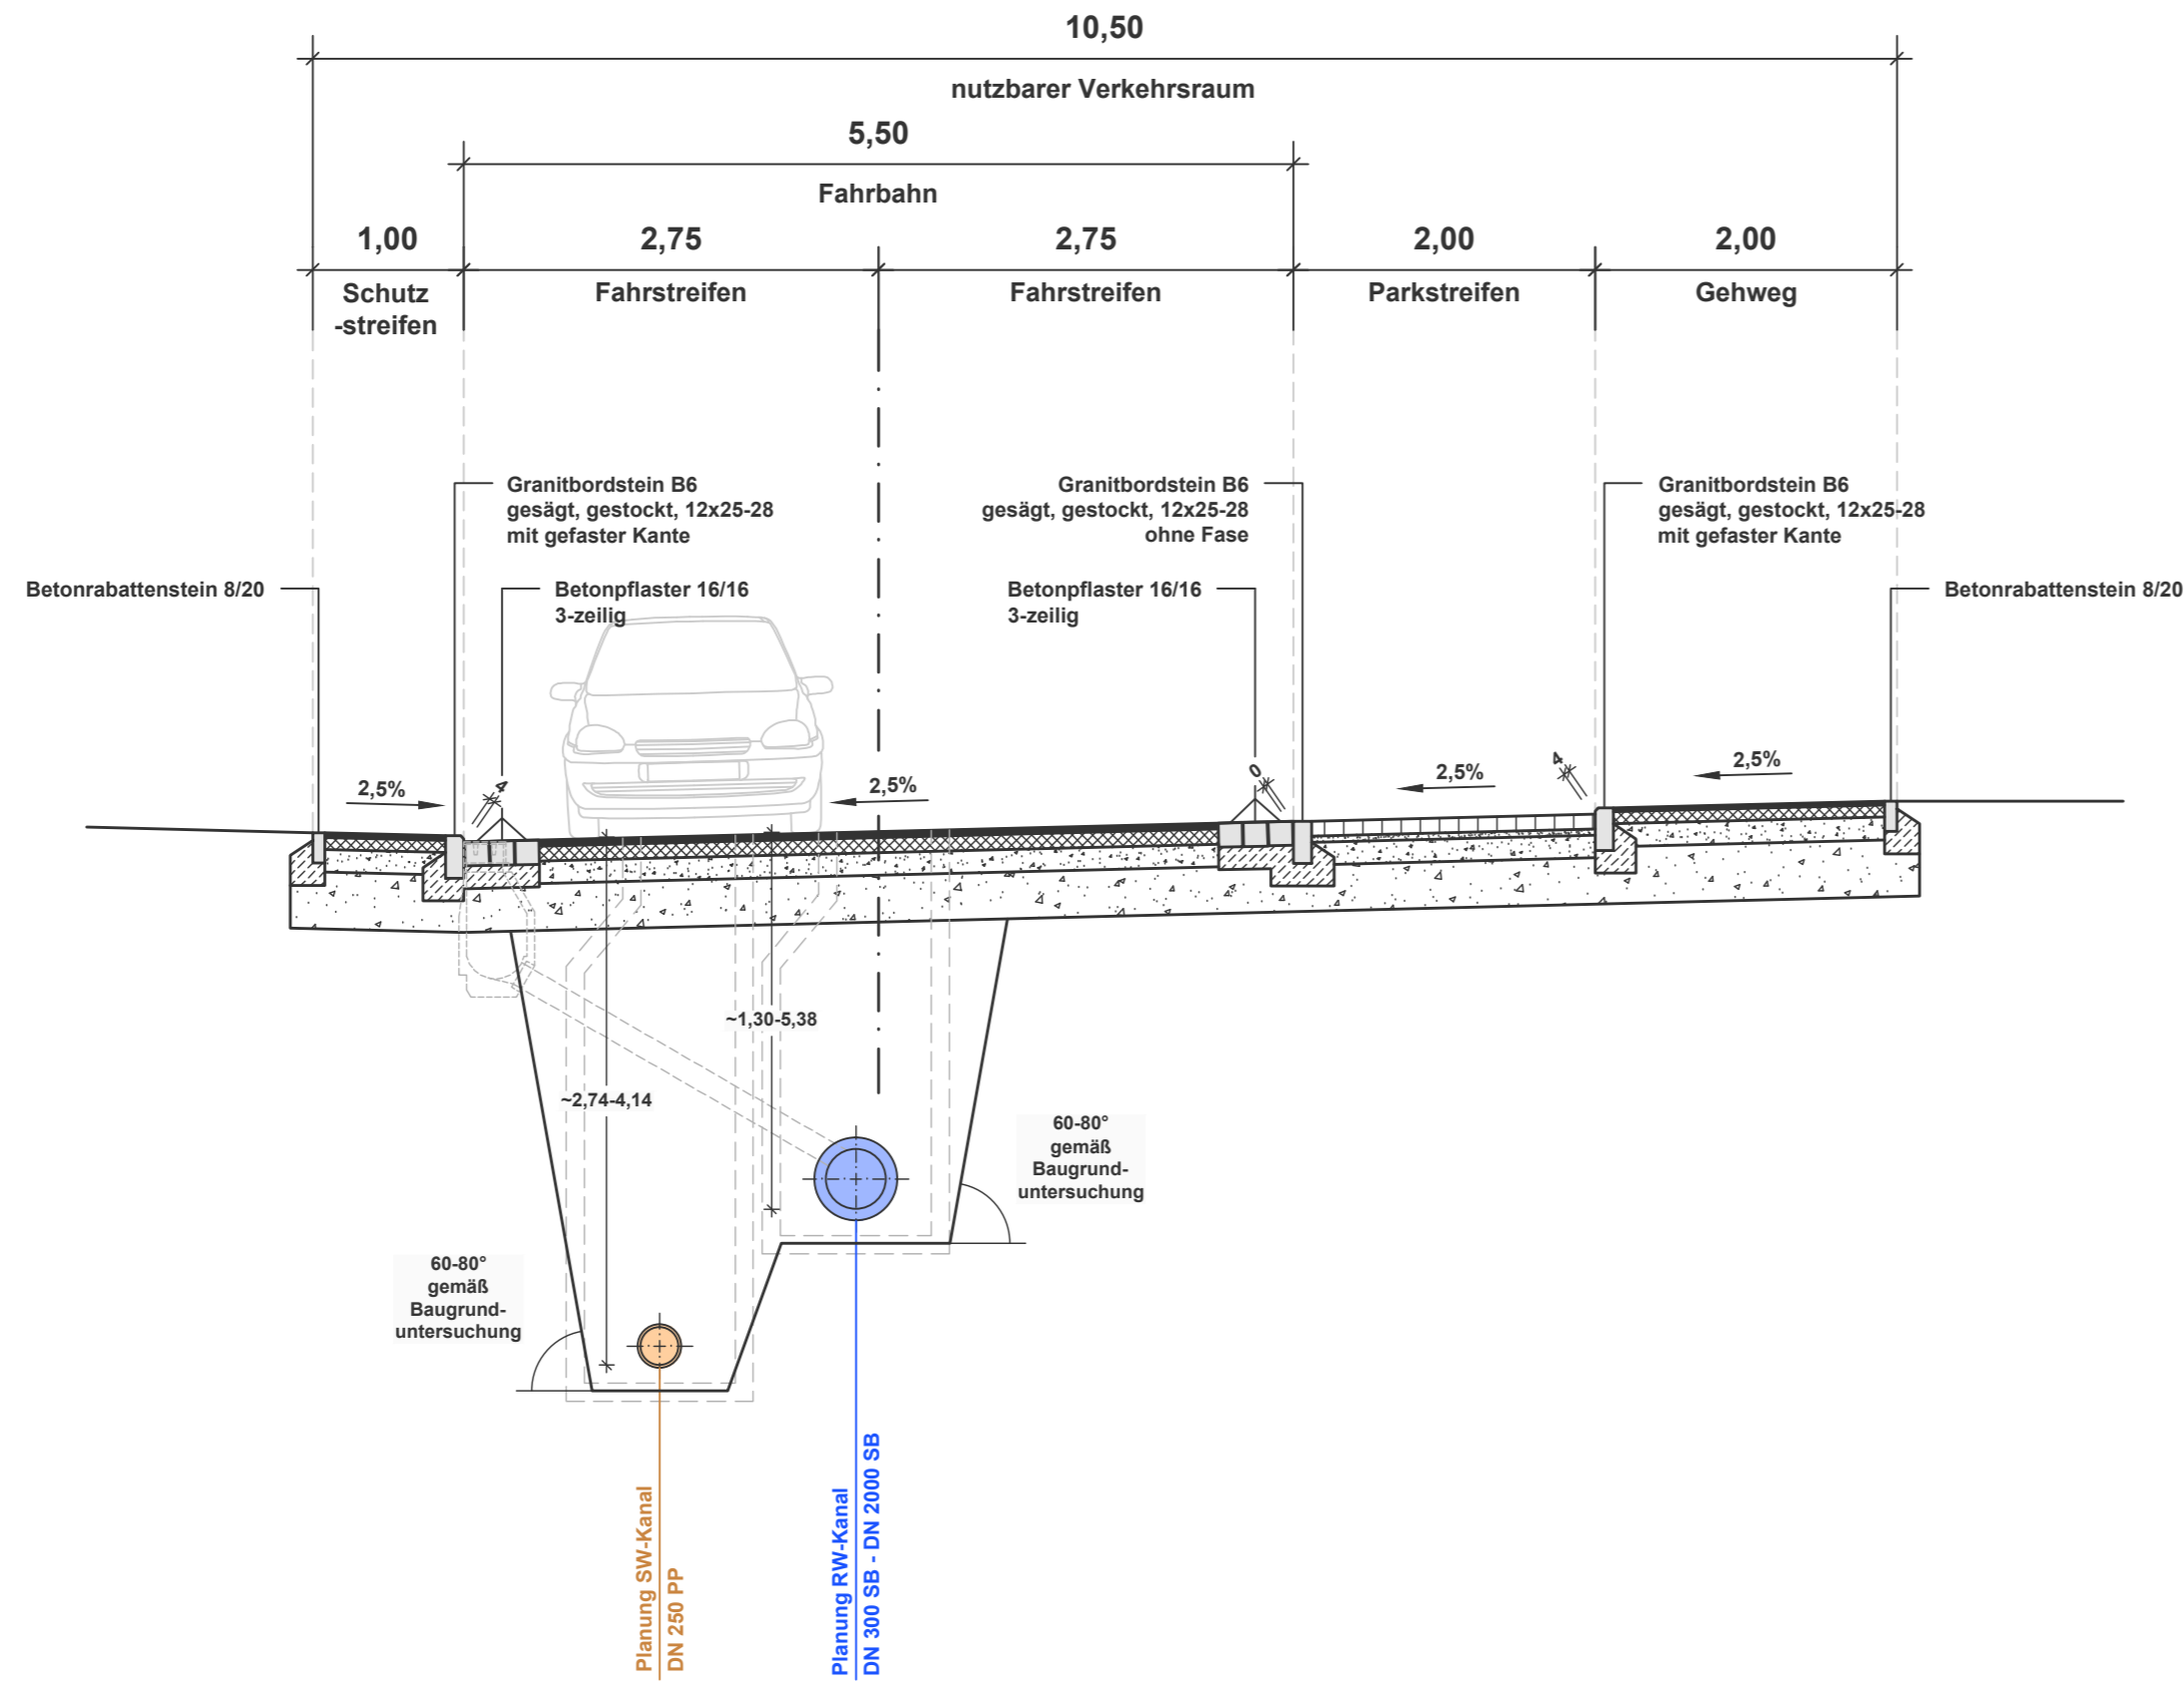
10,50

nutzbarer Verkehrsraum

5,50

Fahrbahn

1,00 Schutz -streifen

2,75 Fahrstreifen

2,75 Fahrstreifen

2,00 Parkstreifen

2,00 Gehweg

Granitbordstein B6 gesägt, gestockt, 12x25-28 mit gefaster Kante

Granitbordstein B6 gesägt, gestockt, 12x25-28 ohne Fase

Granitbordstein B6 gesägt, gestockt, 12x25-28 mit gefaster Kante

Betonrabattenstein 8/20

Betonpflaster 16/16 3-zeilig

Betonpflaster 16/16 3-zeilig

Betonrabattenstein 8/20

2,5%

4

2,5%

0

2,5%

4

2,5%

~1,30-5,38

~2,74-4,14

60-80° gemäß Baugrund-untersuchung

60-80° gemäß Baugrund-untersuchung

Planung SW-Kanal DN 250 PP

Planung RW-Kanal DN 300 SB - DN 2000 SB